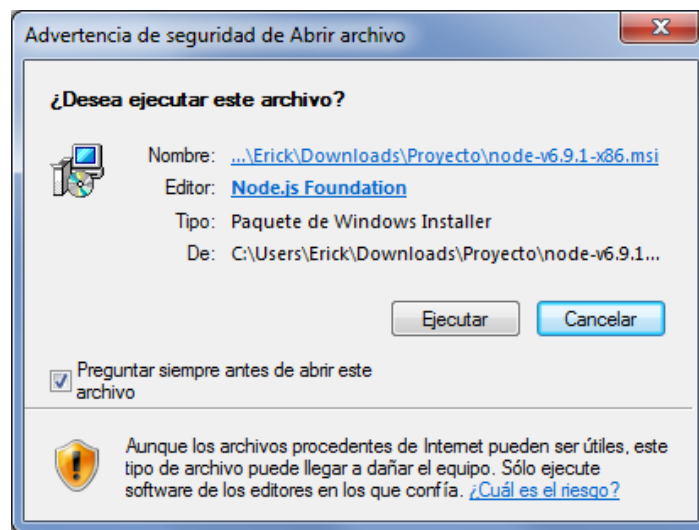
Advertencia de seguridad de Abrir archivo

¿Desea ejecutar este archivo?

Nombre: ...\Erick\Downloads\Proyecto\node-v6.9.1-x86.msi
Editor: Node.js Foundation
Tipo: Paquete de Windows Installer
De: C:\Users\Erick\Downloads\Proyecto\node-v6.9.1...

Ejecutar Cancelar

Preguntar siempre antes de abrir este archivo

Aunque los archivos procedentes de Internet pueden ser útiles, este tipo de archivo puede llegar a dañar el equipo. Sólo ejecute software de los editores en los que confía. ¿Cuál es el riesgo?